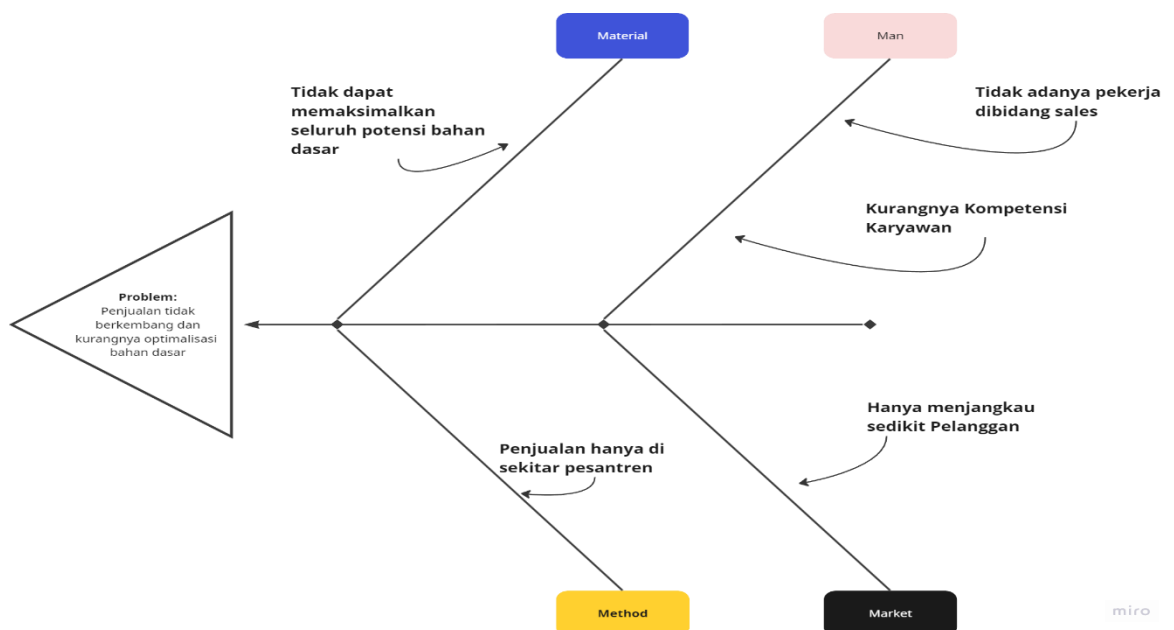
Material

Man

Tidak dapat memaksimalkan seluruh potensi bahan dasar

Tidak adanya pekerja dibidang sales

Kurangnya Kompetensi Karyawan

Problem:
Penjualan tidak berkembang dan kurangnya optimalisasi bahan dasar

Hanya menjangkau sedikit Pelanggan

Penjualan hanya di sekitar pesantren

Method

Market

miro